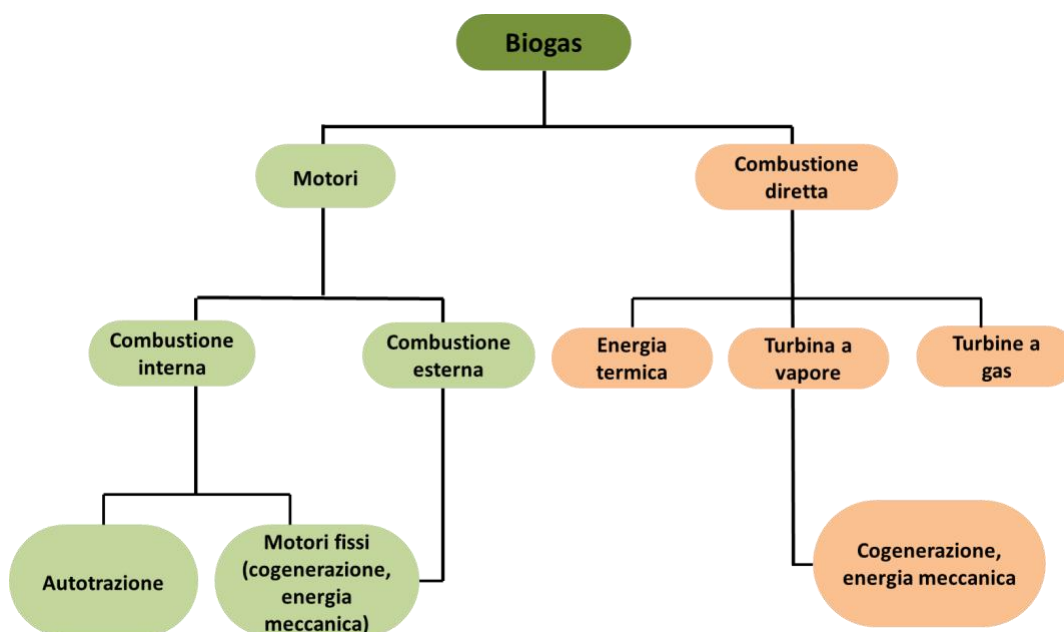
Biogas

Motori

Combustione diretta

Combustione interna

Combustione esterna

Energia termica

Turbina a vapore

Turbine a gas

Autotrazione

Motori fissi (cogenerazione, energia meccanica)

Cogenerazione, energia meccanica